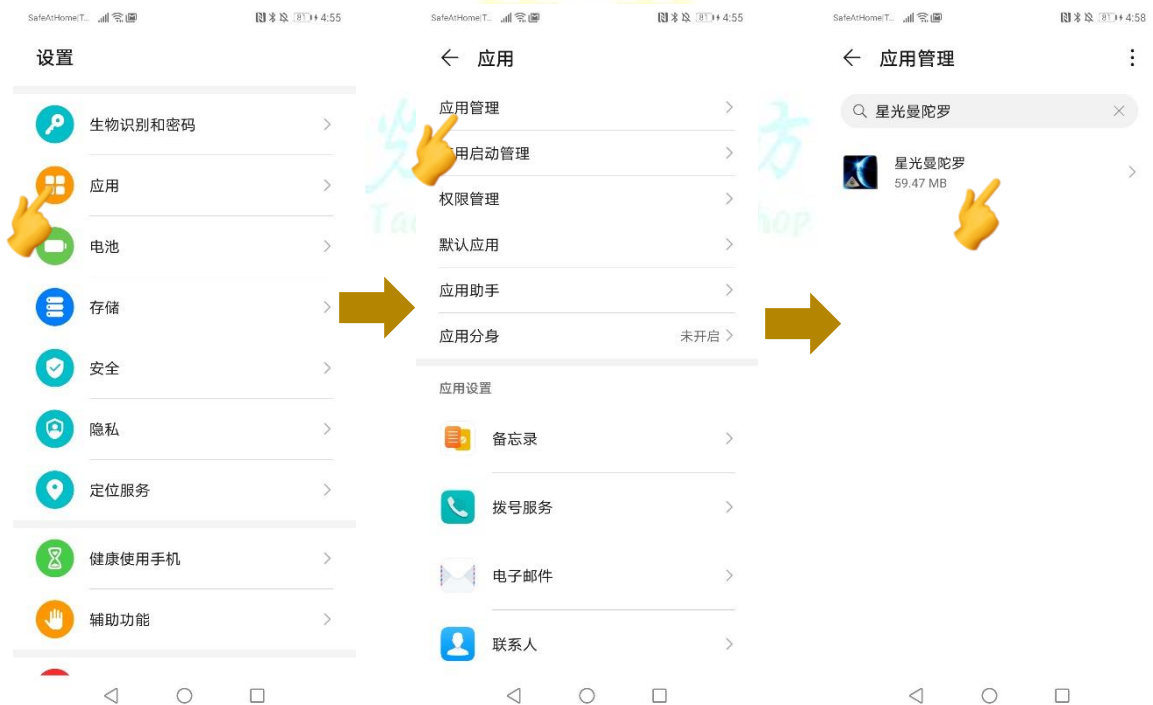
SafeAtHome|T... 4:55

设置

生物识别和密码

应用

电池

存储

安全

隐私

定位服务

健康使用手机

辅助功能

SafeAtHome|T... 4:55

应用

应用管理

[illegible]用启动管理

权限管理

默认应用

应用助手

应用分身 未开启

应用设置

备忘录

拨号服务

电子邮件

联系人

SafeAtHome|T... 4:58

应用管理

星光曼陀罗

星光曼陀罗
59.47 MB